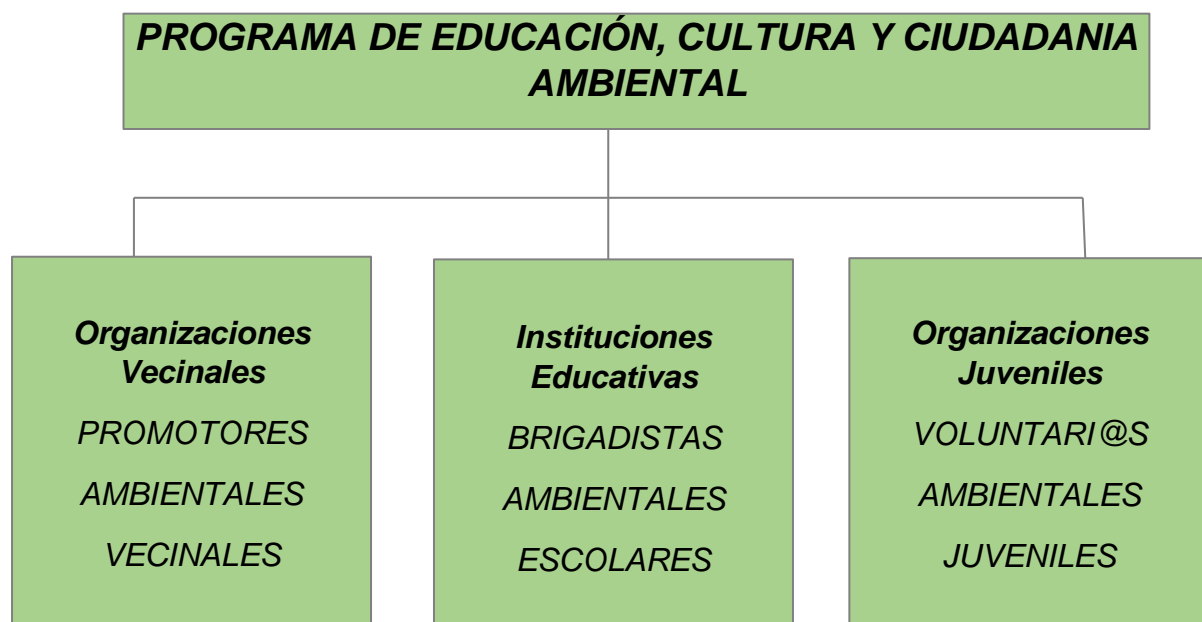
PROGRAMA DE EDUCACIÓN, CULTURA Y CIUDADANIA AMBIENTAL

Organizaciones Vecinales

PROMOTORES AMBIENTALES VECINALES

Instituciones Educativas

BRIGADISTAS AMBIENTALES ESCOLARES

Organizaciones Juveniles

VOLUNTARI@S AMBIENTALES JUVENILES